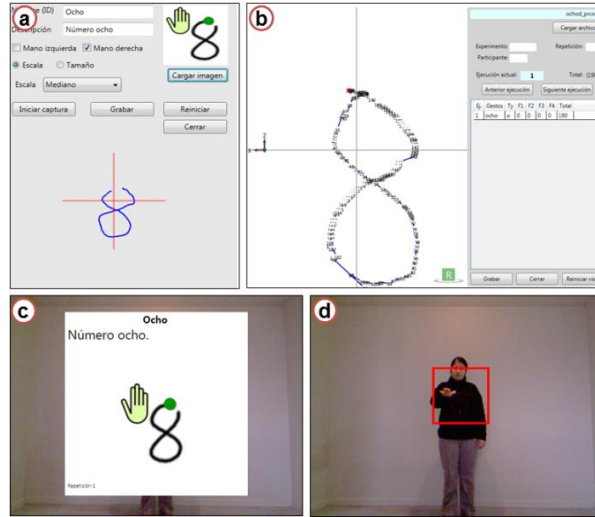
a

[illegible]e (ID) Ocho

Descripción Número ocho

Mano izquierda Mano derecha

Escala Tamaño

Escala Mediano

Cargar imagen

Iniciar captura Grabar Reiniciar

Cerrar

b

ochod_proc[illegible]

Cargar archiv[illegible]

Experimento: Repetición:

Participante:

Ejecución actual: 1 Total: (19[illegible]

Anterior ejecución Siguiente ejecución

| Ej. | Gestos | Ty | F1 | F2 | F3 | F4 | Total |
|---|---|---|---|---|---|---|---|
| 1 | ocho | o | 0 | 0 | 0 | 0 | 190 |

R

Grabar Cerrar Reiniciar vis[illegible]

c

Ocho

Número ocho.

Repetición 1

d